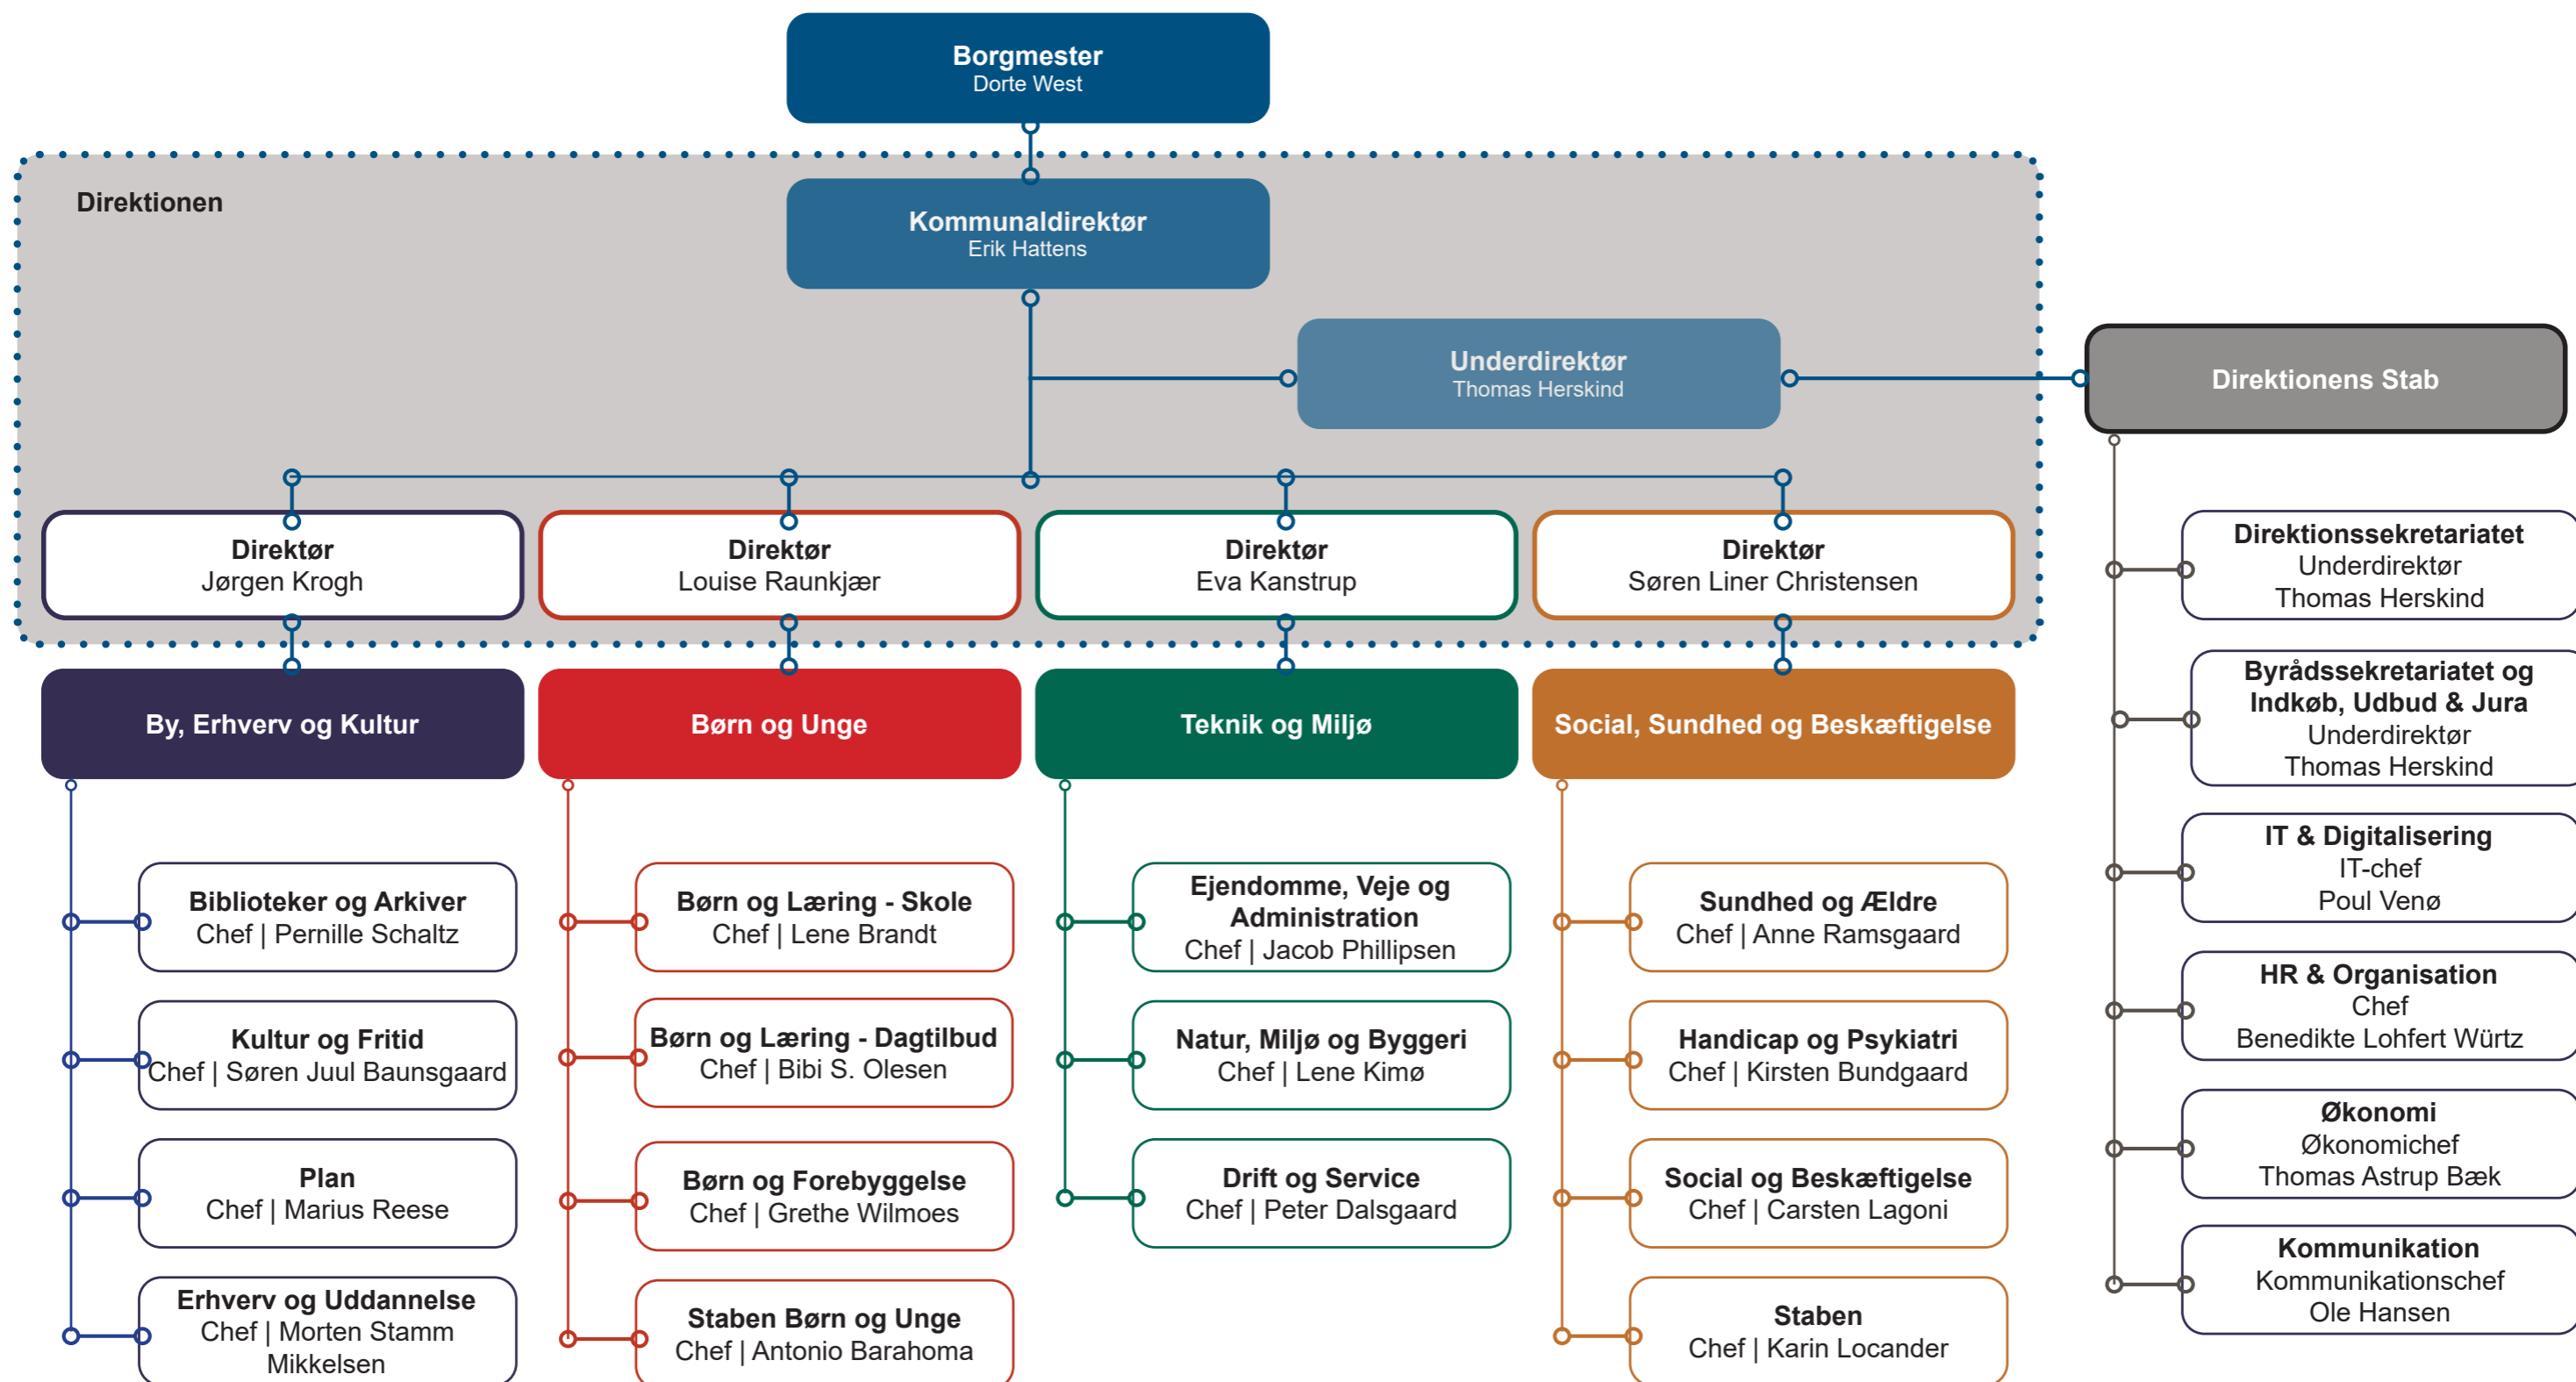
Borgmester
Dorte West

Direktionen

Kommunaldirektør
Erik Hattens

Underdirektør
Thomas Herskind

Direktionens Stab

Direktør
Jørgen Krogh

Direktør
Louise Raunkjær

Direktør
Eva Kanstrup

Direktør
Søren Liner Christensen

By, Erhverv og Kultur

Børn og Unge

Teknik og Miljø

Social, Sundhed og Beskæftigelse

Biblioteker og Arkiver
Chef | Pernille Schaltz

Kultur og Fritid
Chef | Søren Juul Baunsgaard

Plan
Chef | Marius Reese

Erhverv og Uddannelse
Chef | Morten Stamm Mikkelsen

Børn og Læring - Skole
Chef | Lene Brandt

Børn og Læring - Dagtilbud
Chef | Bibi S. Olesen

Børn og Forebyggelse
Chef | Grethe Wilmoes

Staben Børn og Unge
Chef | Antonio Barahoma

Ejendomme, Veje og Administration
Chef | Jacob Phillipsen

Natur, Miljø og Byggeri
Chef | Lene Kimø

Drift og Service
Chef | Peter Dalsgaard

Sundhed og Ældre
Chef | Anne Ramsgaard

Handicap og Psykiatri
Chef | Kirsten Bundgaard

Social og Beskæftigelse
Chef | Carsten Lagoni

Staben
Chef | Karin Locander

Direktionssekretariatet
Underdirektør
Thomas Herskind

Byrådssekretariatet og Indkøb, Udbud & Jura
Underdirektør
Thomas Herskind

IT & Digitalisering
IT-chef
Poul Venø

HR & Organisation
Chef
Benedikte Lohfert Würtz

Økonomi
Økonomichef
Thomas Astrup Bæk

Kommunikation
Kommunikationschef
Ole Hansen